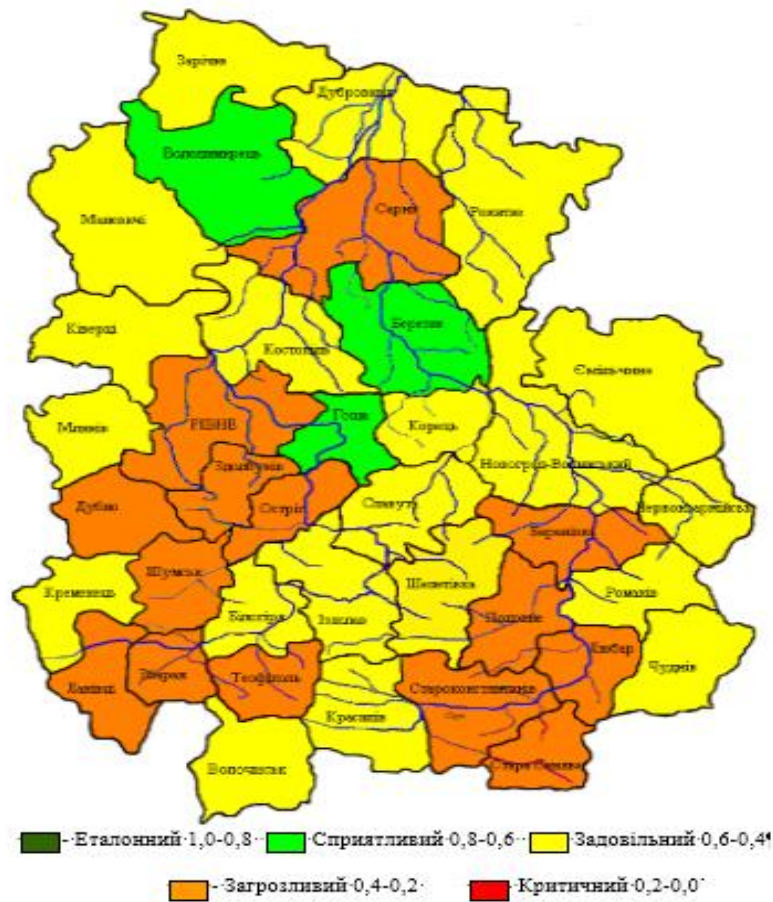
Зарічне
Дубровиця
Володимирець
Сарни
Рокитне
Маневичі
Березне
Ківерці
Костопіль
Ємільчине
Млинів
РІВНЕ
Гоща
Корець
Здолбунів
Новоград-Волинський
Дубно
Острог
Славута
Червоноармійськ
Шумськ
Шепетівка
Баранівка
Кременець
Білогір'я
Ізяслав
Полонне
Романів
Лановці
Збараж
Теофіполь
Любар
Чуднів
Старокостянтинів
Красилів
Волочиськ
Стара Синява

Еталонний 1,0-0,8 Сприятливий 0,8-0,6 Задовільний 0,6-0,4

Загрозливий 0,4-0,2 Критичний 0,2-0,0